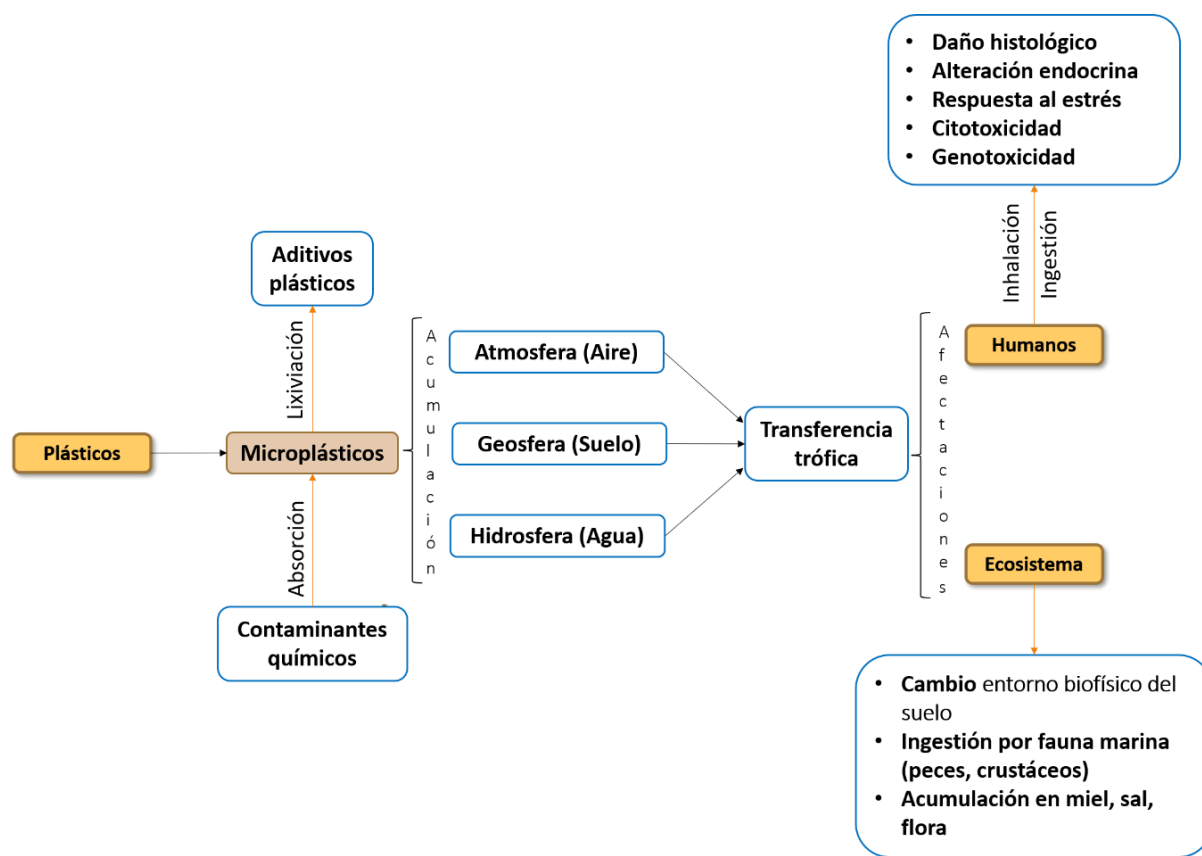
- Daño histológico
- Alteración endocrina
- Respuesta al estrés
- Citotoxicidad
- Genotoxicidad

Inhalación

Ingestión

Aditivos plásticos

Lixiviación

Plásticos

Microplásticos

Absorción

Contaminantes químicos

Acumulación

Atmosfera (Aire)

Geosfera (Suelo)

Hidrosfera (Agua)

Transferencia trófica

Afectaciones

Humanos

Ecosistema

- Cambio entorno biofísico del suelo
- Ingestión por fauna marina (peces, crustáceos)
- Acumulación en miel, sal, flora